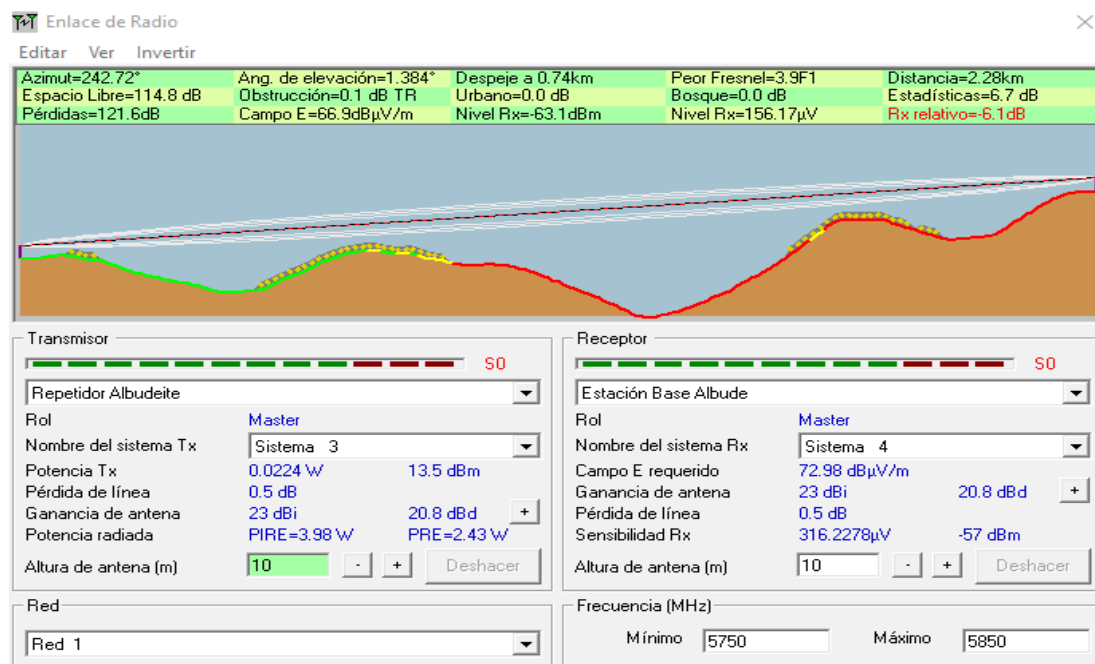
Enlace de Radio

Editar Ver Invertir

| Azimut=242.72° | Ang. de elevación=1.384° | Despeje a 0.74km | Peor Fresnel=3.9F1 | Distancia=2.28km |
|---|---|---|---|---|
| Espacio Libre=114.8 dB | Obstrucción=0.1 dB TR | Urbano=0.0 dB | Bosque=0.0 dB | Estadísticas=6.7 dB |
| Pérdidas=121.6dB | Campo E=66.9dBµV/m | Nivel Rx=-63.1dBm | Nivel Rx=156.17µV | Rx relativo=-6.1dB |

Transmisor

S0

Repetidor Albudeite

Rol Master

Nombre del sistema Tx Sistema 3

Potencia Tx 0.0224 W 13.5 dBm

Pérdida de línea 0.5 dB

Ganancia de antena 23 dBi 20.8 dBd +

Potencia radiada PIRE=3.98 W PRE=2.43 W

Altura de antena (m) 10 - + Deshacer

Receptor

S0

Estación Base Albude

Rol Master

Nombre del sistema Rx Sistema 4

Campo E requerido 72.98 dBµV/m

Ganancia de antena 23 dBi 20.8 dBd +

Pérdida de línea 0.5 dB

Sensibilidad Rx 316.2278µV -57 dBm

Altura de antena (m) 10 - + Deshacer

Red

Red 1

Frecuencia (MHz)

Mínimo 5750 Máximo 5850